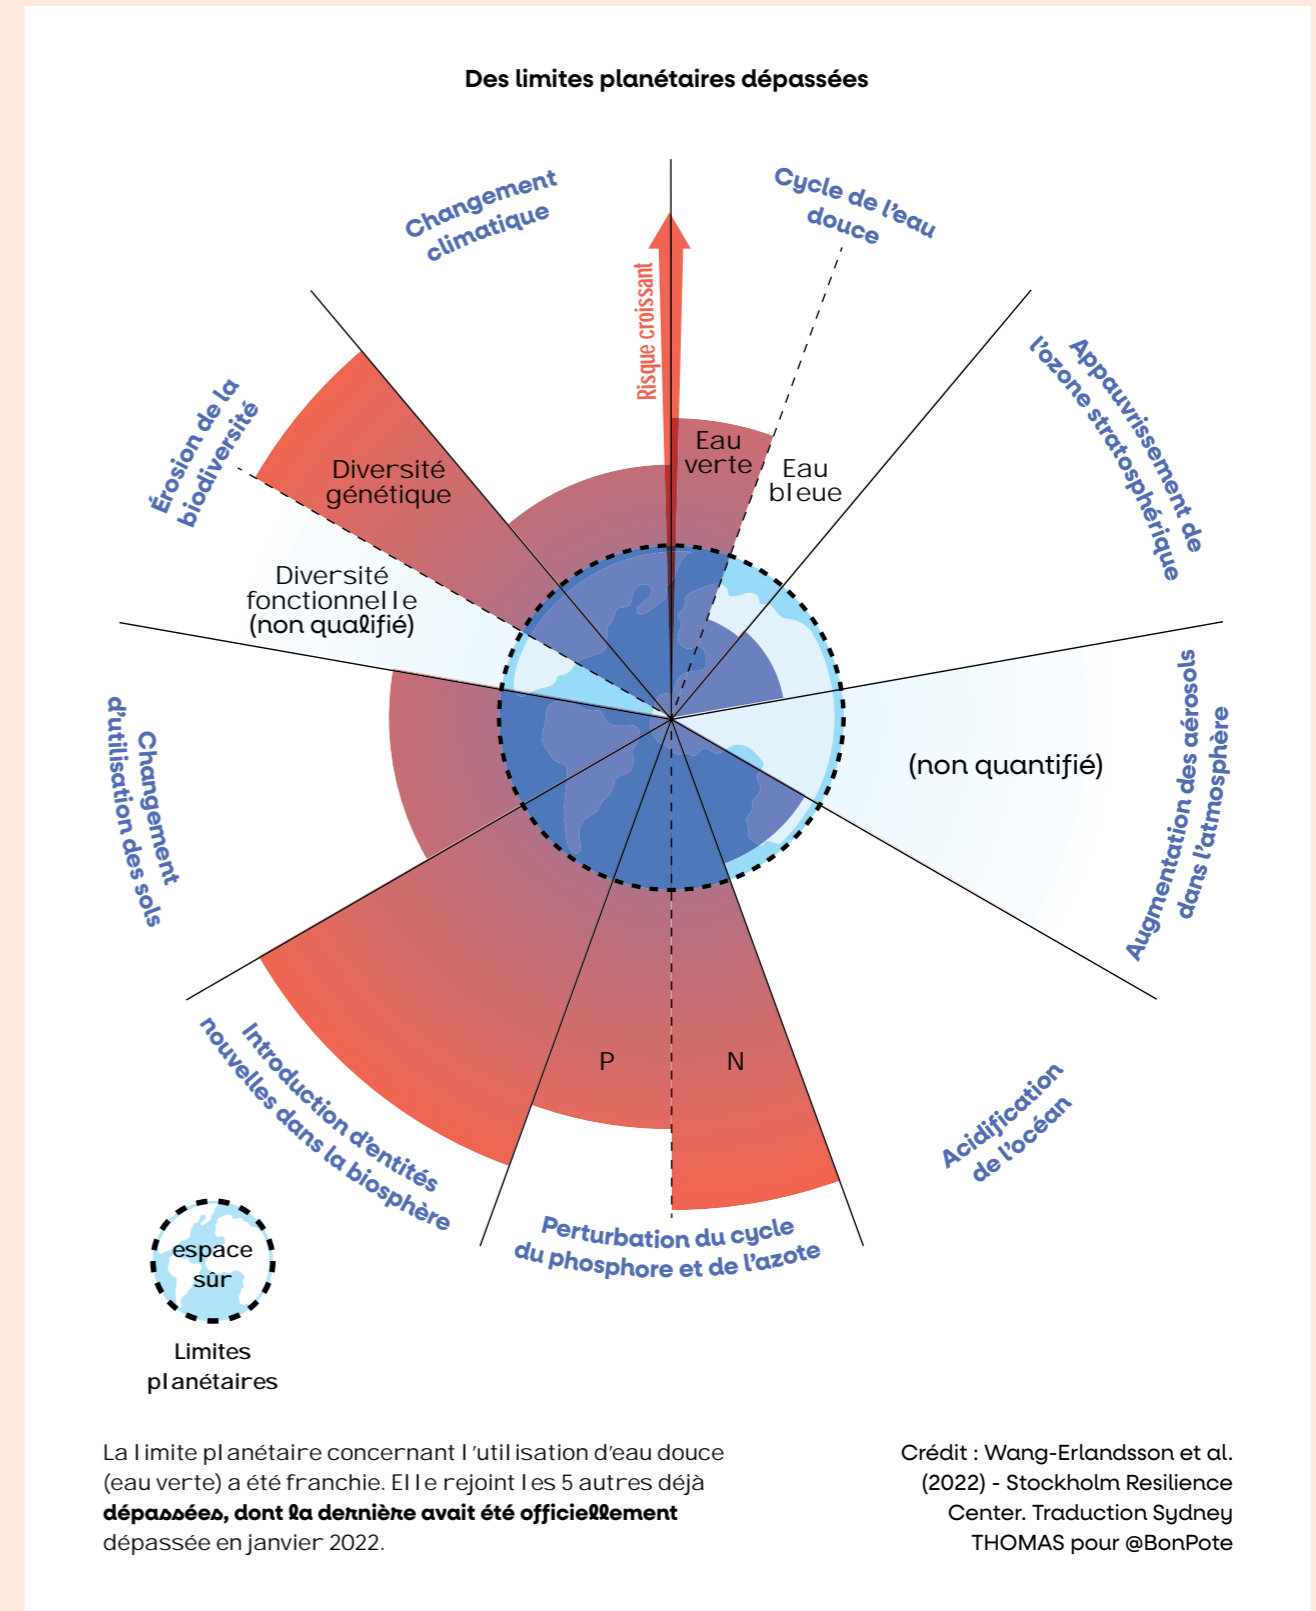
Des limites planétaires dépassées

Changement climatique

Risque croissant

Cycle de l'eau douce

Appauvrissement de l'ozone stratosphérique

Érosion de la biodiversité

Diversité génétique

Eau verte

Eau bleue

Diversité fonctionnelle (non qualifié)

(non quantifié)

Augmentation des aérosols dans l'atmosphère

Changement d'utilisation des sols

P

N

Introduction d'entités nouvelles dans la biosphère

Acidification de l'océan

Perturbation du cycle du phosphore et de l'azote

espace sûr

Limites planétaires

La limite planétaire concernant l'utilisation d'eau douce (eau verte) a été franchie. Elle rejoint les 5 autres déjà **dépassées, dont la dernière avait été officiellement** dépassée en janvier 2022.

Crédit : Wang-Erlandsson et al. (2022) - Stockholm Resilience Center. Traduction Sydney THOMAS pour @BonPote